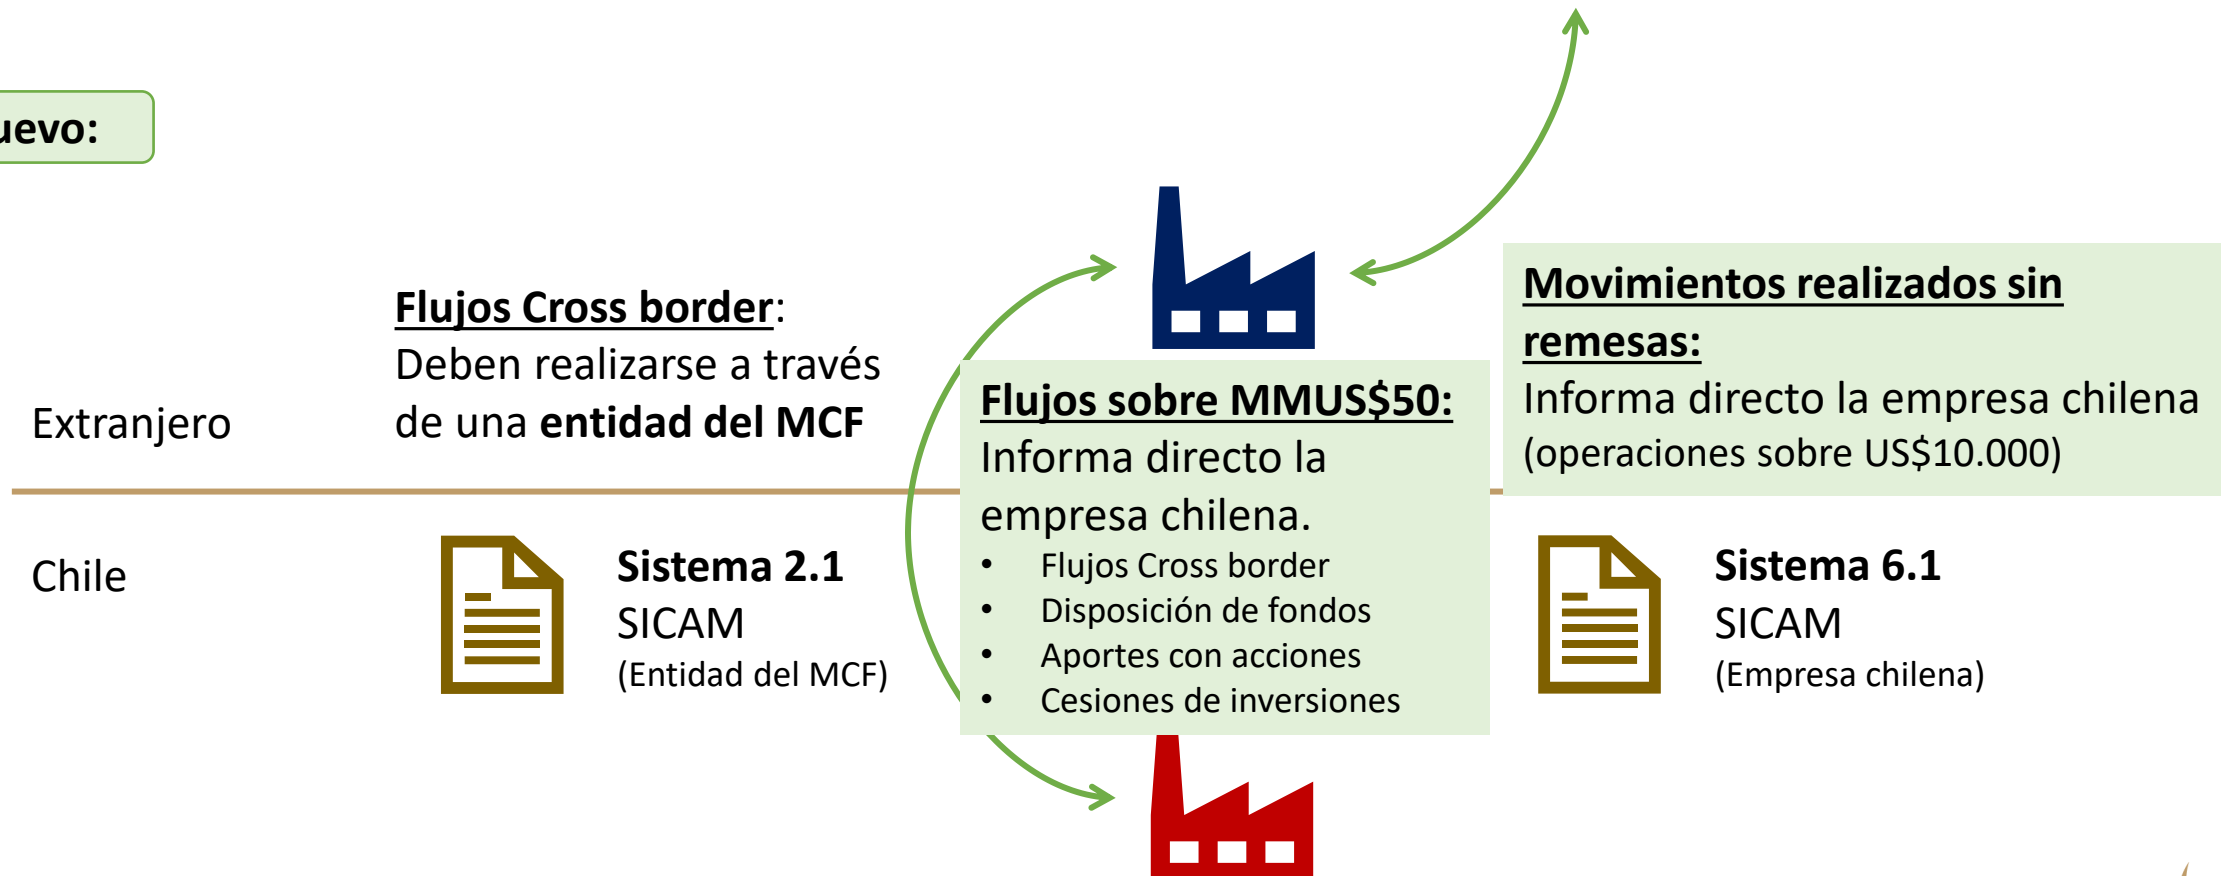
uevo:

Extranjero

Flujos Cross border: Deben realizarse a través de una entidad del MCF

Flujos sobre MMUS$50: Informa directo la empresa chilena.

- Flujos Cross border
- Disposición de fondos
- Aportes con acciones
- Cesiones de inversiones

Movimientos realizados sin remesas: Informa directo la empresa chilena (operaciones sobre US$10.000)

Chile

Sistema 2.1
SICAM
(Entidad del MCF)

Sistema 6.1
SICAM
(Empresa chilena)